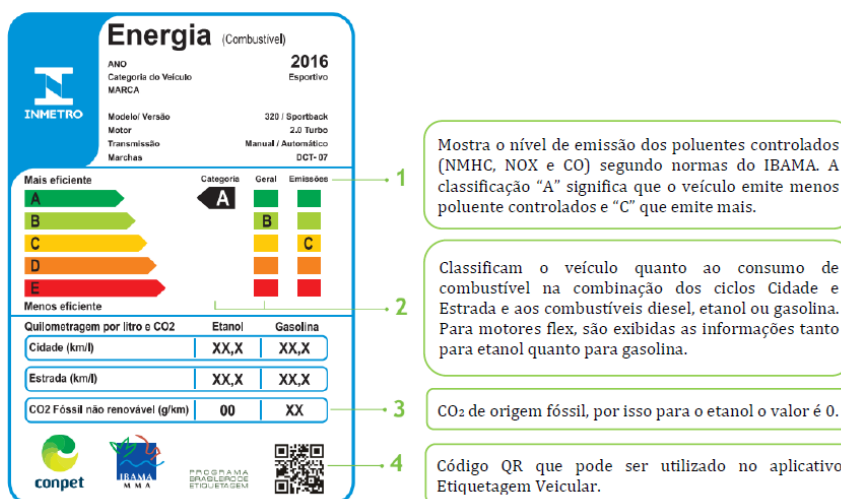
Energia (Combustível)

ANO 2016
Categoria do Veículo Esportivo
MARCA

INMETRO

Modelo/ Versão 320 / Sportback
Motor 2.0 Turbo
Transmissão Manual / Automático
Marchas DCT- 07

Mais eficiente
Categoria Geral Emissões
A
B
C
D
E
A
B
C
Menos eficiente

Quilometragem por litro e CO2 Etanol Gasolina

| | Etanol | Gasolina |
|---|---|---|
| Cidade (km/l) | XX,X | XX,X |
| Estrada (km/l) | XX,X | XX,X |
| CO2 Fóssil não renovável (g/km) | 00 | XX |

conpet
IBAMA MMA
PROGRAMA BRASILEIRO DE ETIQUETAGEM

1
Mostra o nível de emissão dos poluentes controlados (NMHC, NOX e CO) segundo normas do IBAMA. A classificação “A” significa que o veículo emite menos poluente controlados e “C” que emite mais.

2
Classificam o veículo quanto ao consumo de combustível na combinação dos ciclos Cidade e Estrada e aos combustíveis diesel, etanol ou gasolina. Para motores flex, são exibidas as informações tanto para etanol quanto para gasolina.

3
$CO_2$ de origem fóssil, por isso para o etanol o valor é 0.

4
Código QR que pode ser utilizado no aplicativo Etiquetagem Veicular.